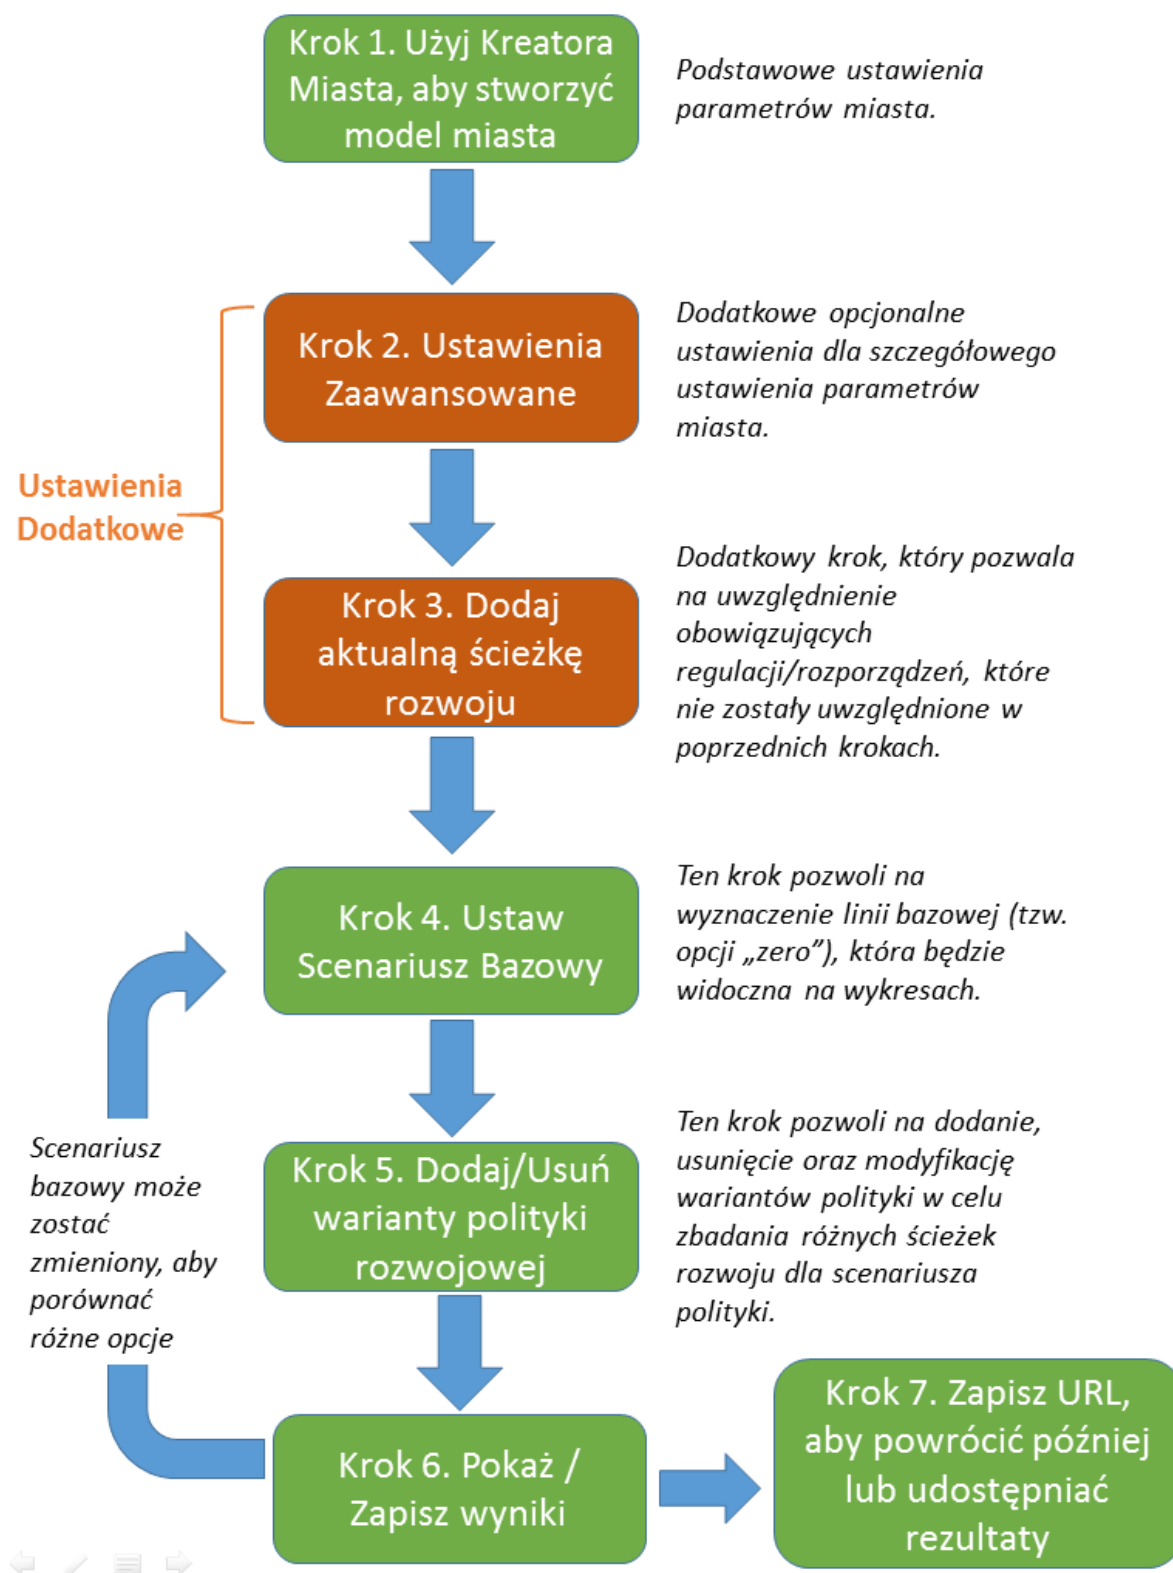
Krok 1. Użyj Kreatora Miasta, aby stworzyć model miasta

Podstawowe ustawienia parametrów miasta.

Ustawienia Dodatkowe

Krok 2. Ustawienia Zaawansowane

Dodatkowe opcjonalne ustawienia dla szczegółowego ustawienia parametrów miasta.

Krok 3. Dodaj aktualną ścieżkę rozwoju

Dodatkowy krok, który pozwala na uwzględnienie obowiązujących regulacji/rozporządzeń, które nie zostały uwzględnione w poprzednich krokach.

Krok 4. Ustaw Scenariusz Bazowy

Ten krok pozwoli na wyznaczenie linii bazowej (tzw. opcji „zero"), która będzie widoczna na wykresach.

Scenariusz bazowy może zostać zmieniony, aby porównać różne opcje

Krok 5. Dodaj/Usuń warianty polityki rozwojowej

Ten krok pozwoli na dodanie, usunięcie oraz modyfikację wariantów polityki w celu zbadania różnych ścieżek rozwoju dla scenariusza polityki.

Krok 6. Pokaż / Zapisz wyniki

Krok 7. Zapisz URL, aby powrócić później lub udostępniać rezultaty